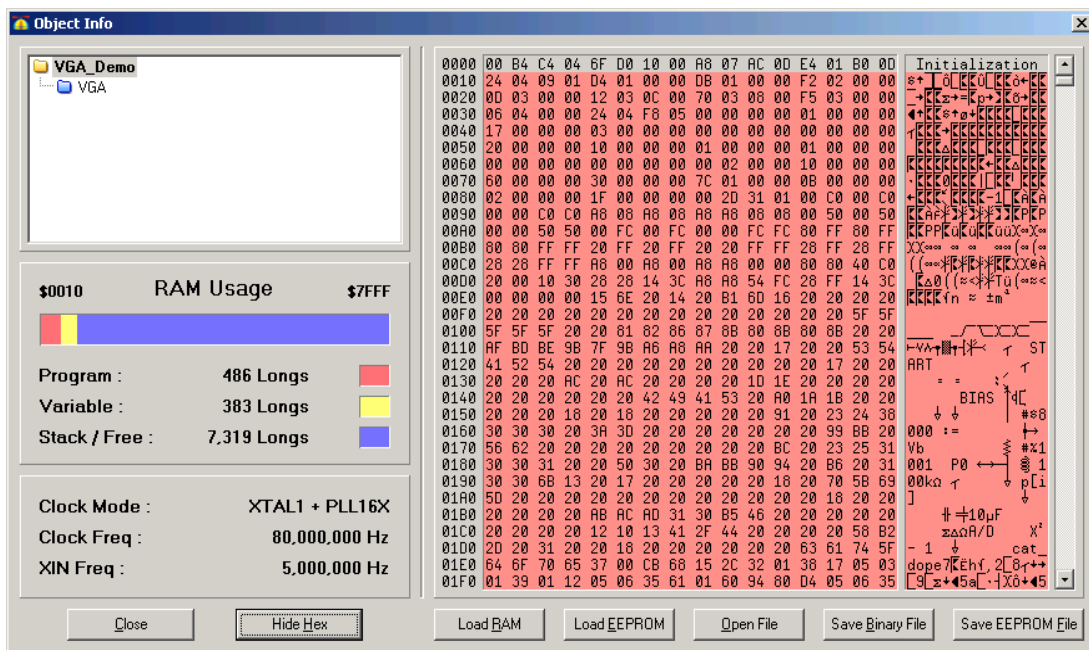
Object Info

VGA_Demo
VGA

$0010 RAM Usage $7FFF

Program : 486 Longs
Variable : 383 Longs
Stack / Free : 7,319 Longs

Clock Mode : XTAL1 + PLL16X
Clock Freq : 80,000,000 Hz
XIN Freq : 5,000,000 Hz

0000 00 B4 C4 04 6F D0 10 00 A8 07 AC 0D E4 01 B0 0D Initialization
0010 24 04 09 01 D4 01 00 00 DB 01 00 00 F2 02 00 00
0020 0D 03 00 00 12 03 0C 00 70 03 08 00 F5 03 00 00
0030 06 04 00 00 24 04 F8 05 00 00 00 00 01 00 00 00
0040 17 00 00 00 03 00 00 00 00 00 00 00 00 00 00 00
0050 20 00 00 00 10 00 00 00 01 00 00 00 01 00 00 00
0060 00 00 00 00 00 00 00 00 02 00 00 10 00 00 00 00
0070 60 00 00 00 30 00 00 00 7C 01 00 00 0B 00 00 00
0080 02 00 00 00 1F 00 00 00 2D 31 01 00 C0 00 C0
0090 00 00 C0 C0 A8 08 A8 08 A8 A8 08 08 00 50 00 50
00A0 00 00 50 50 00 FC 00 FC 00 00 FC FC 80 FF 80 FF
00B0 80 80 FF FF 20 FF 20 FF 20 20 FF FF 28 FF 28 FF
00C0 28 28 FF FF A8 00 A8 00 A8 A8 00 00 80 80 40 C0
00D0 20 00 10 30 28 28 14 3C A8 A8 54 FC 28 FF 14 3C
00E0 00 00 00 00 15 6E 20 14 20 B1 6D 16 20 20 20 20
00F0 20 20 20 20 20 20 20 20 20 20 20 20 20 20 5F 5F
0100 5F 5F 5F 20 20 81 82 86 87 8B 80 8B 80 8B 20 20
0110 AF BD BE 9B 7F 9B A6 A8 AA 20 20 17 20 20 53 54
0120 41 52 54 20 20 20 20 20 20 20 20 20 17 20 20 20
0130 20 20 20 AC 20 AC 20 20 20 20 1D 1E 20 20 20 20
0140 20 20 20 20 20 20 42 49 41 53 20 A0 1A 1B 20 20
0150 20 20 20 18 20 18 20 20 20 20 20 91 20 23 24 38
0160 30 30 30 20 3A 3D 20 20 20 20 20 20 99 BB 20 20
0170 56 62 20 20 20 20 20 20 20 20 20 BC 20 23 25 31
0180 30 30 31 20 20 50 30 20 BA BB 90 94 20 B6 20 31
0190 30 30 6B 13 20 17 20 20 20 20 20 18 20 70 5B 69
01A0 5D 20 20 20 20 20 20 20 20 20 20 20 20 18 20 20
01B0 20 20 20 20 AB AC AD 31 30 B5 46 20 20 20 20 20
01C0 20 20 20 20 12 10 13 41 2F 44 20 20 20 20 58 B2
01D0 2D 20 31 20 20 18 20 20 20 20 20 20 63 61 74 5F
01E0 64 6F 70 65 37 00 CB 68 15 2C 32 01 38 17 05 03
01F0 01 39 01 12 05 06 35 61 01 60 94 80 D4 05 06 35

START
BIAS
000 :=
Vb
001 P0
00kΩ
=10µF
ΣΔΩA/D
- 1
cat_
dope7

Close | Hide Hex | Load RAM | Load EEPROM | Open File | Save Binary File | Save EEPROM File